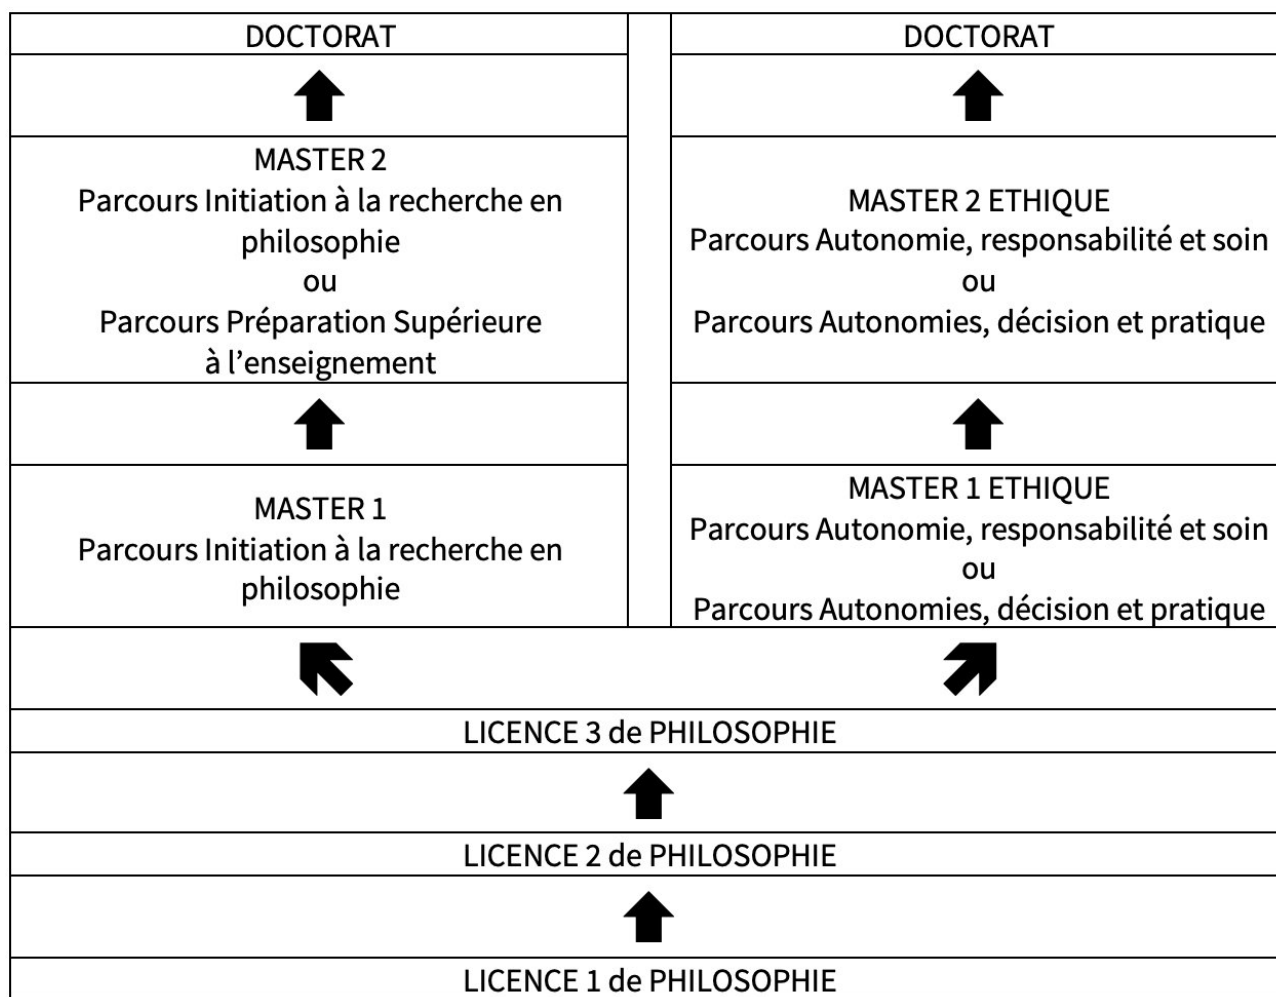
DOCTORAT

MASTER 2
Parcours Initiation à la recherche en philosophie
ou
Parcours Préparation Supérieure à l'enseignement

MASTER 1
Parcours Initiation à la recherche en philosophie

DOCTORAT

MASTER 2 ETHIQUE
Parcours Autonomie, responsabilité et soin
ou
Parcours Autonomies, décision et pratique

MASTER 1 ETHIQUE
Parcours Autonomie, responsabilité et soin
ou
Parcours Autonomies, décision et pratique

LICENCE 3 de PHILOSOPHIE

LICENCE 2 de PHILOSOPHIE

LICENCE 1 de PHILOSOPHIE